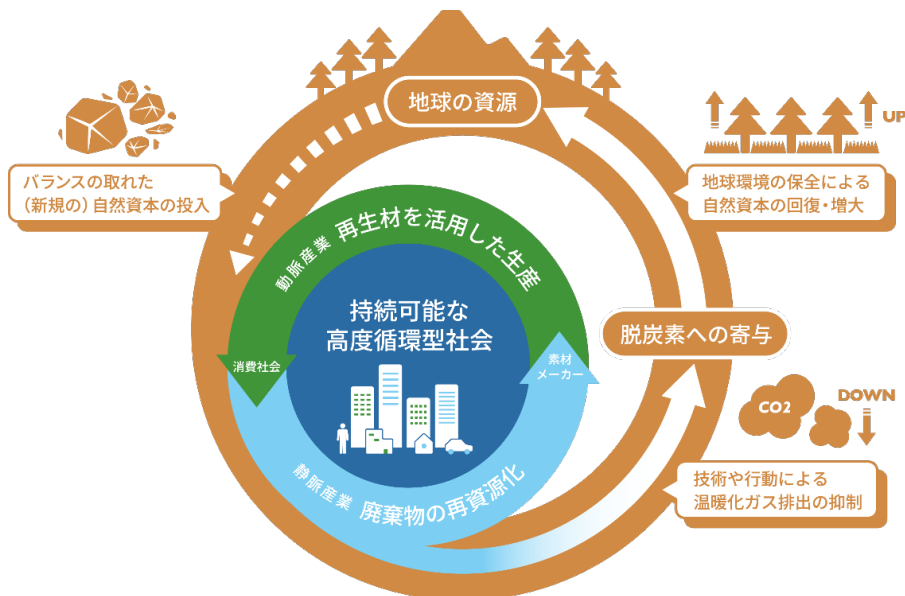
地球の資源

UP

バランスの取れた
（新規の）自然資本の投入

地球環境の保全による
自然資本の回復・増大

動脈産業 再生材を活用した生産

持続可能な
高度循環型社会

脱炭素への寄与

消費社会

素材
メーカー

CO2

DOWN

静脈産業 廃棄物の再資源化

技術や行動による
温暖化ガス排出の抑制